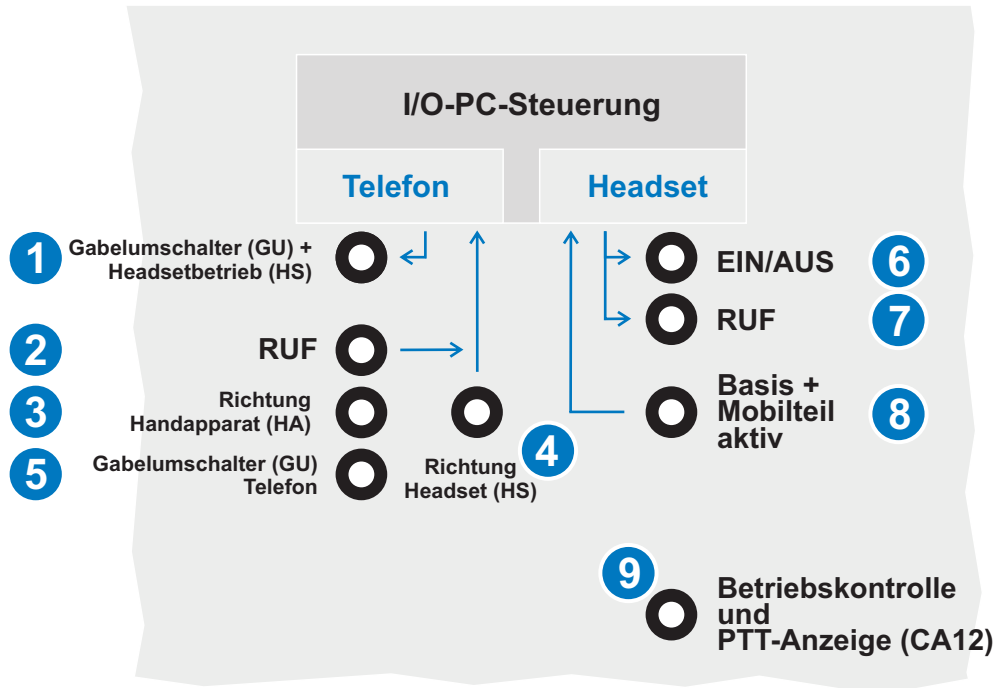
I/O-PC-Steuerung

Telefon

Headset

1 Gabelumschalter (GU) + Headsetbetrieb (HS)

2 RUF

3 Richtung Handapparat (HA)

5 Gabelumschalter (GU) Telefon

Richtung Headset (HS) 4

EIN/AUS 6

RUF 7

Basis + Mobilteil aktiv 8

9

Betriebskontrolle und PTT-Anzeige (CA12)